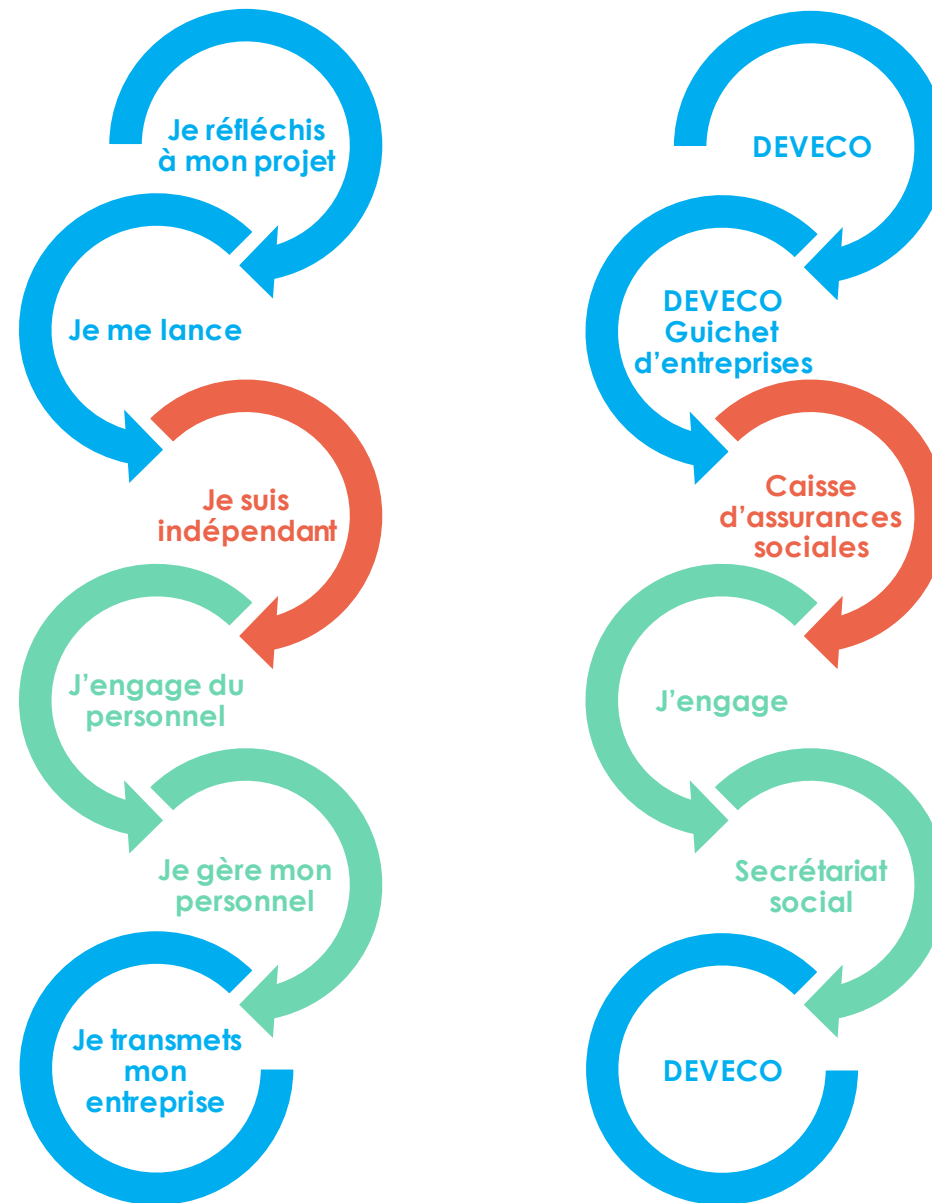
Je réfléchis à mon projet

Je me lance

Je suis indépendant

J'engage du personnel

Je gère mon personnel

Je transmets mon entreprise

DEVECO

DEVECO Guichet d'entreprises

Caisse d'assurances sociales

J'engage

Secrétariat social

DEVECO